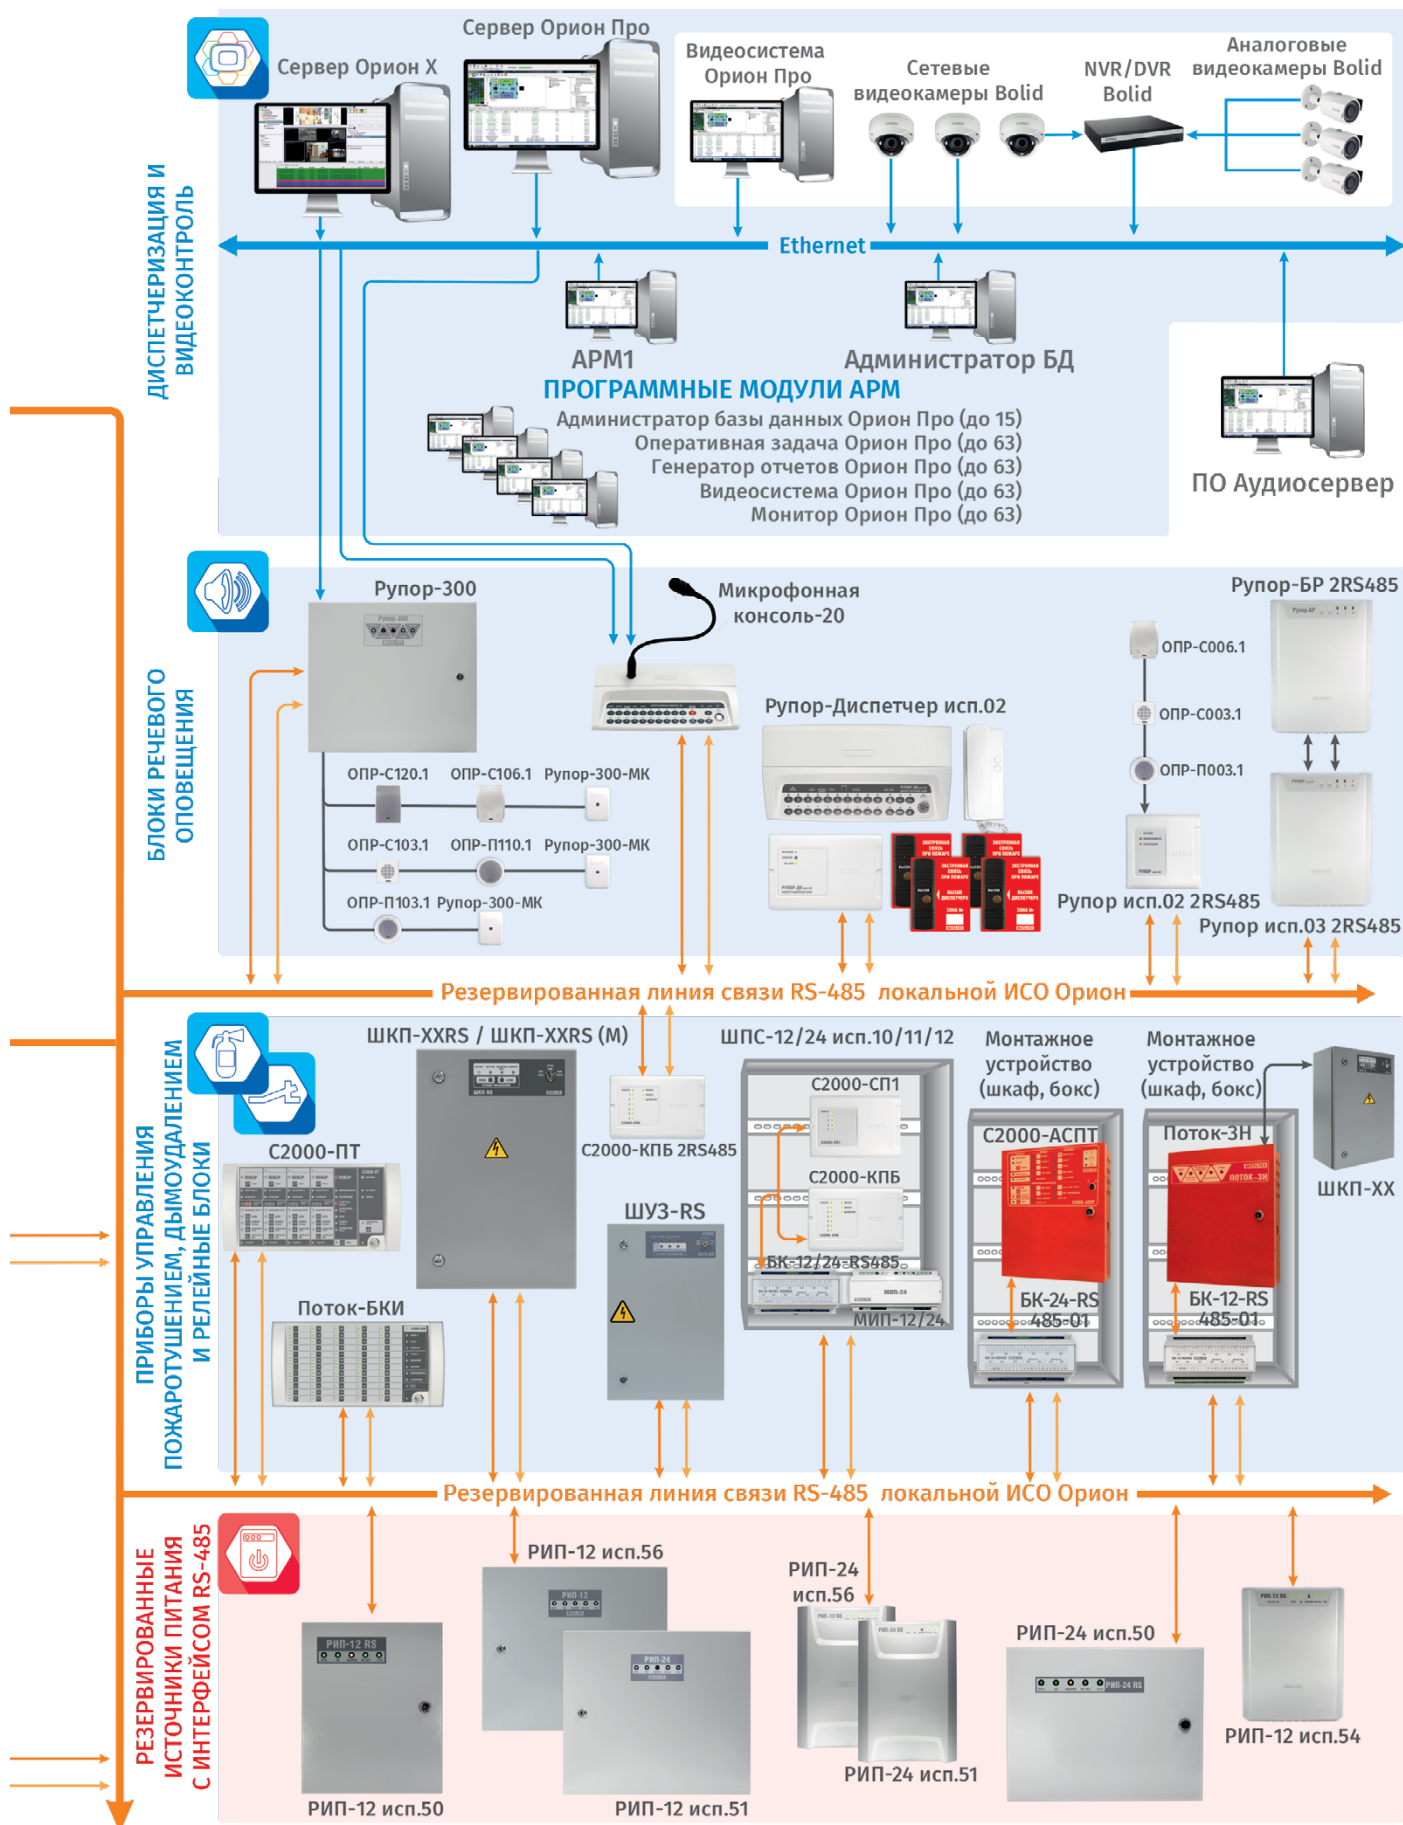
ДИСПЕТЧЕРИЗАЦИЯ И ВИДЕОКОНТРОЛЬ

Сервер Орион Х

Сервер Орион Про

Видеосистема Орион Про

Сетевые видеокамеры Bolid

NVR/DVR Bolid

Аналоговые видеокамеры Bolid

Ethernet

АРМ1

Администратор БД

ПРОГРАММНЫЕ МОДУЛИ АРМ

Администратор базы данных Орион Про (до 15)
Оперативная задача Орион Про (до 63)
Генератор отчетов Орион Про (до 63)
Видеосистема Орион Про (до 63)
Монитор Орион Про (до 63)

ПО Аудиосервер

БЛОКИ РЕЧЕВОГО ОПОВЕЩЕНИЯ

Рупор-300

Микрофонная консоль-20

Рупор-БР 2RS485

ОПР-С006.1

ОПР-С003.1

ОПР-П003.1

Рупор-Диспетчер исп.02

ОПР-С120.1 ОПР-С106.1 Рупор-300-МК

ОПР-С103.1 ОПР-П110.1 Рупор-300-МК

ОПР-П103.1 Рупор-300-МК

Рупор исп.02 2RS485

Рупор исп.03 2RS485

Резервированная линия связи RS-485 локальной ИСО Орион

ПРИБОРЫ УПРАВЛЕНИЯ ПОЖАРОТУШЕНИЕМ, ДЫМОУДАЛЕНИЕМ И РЕЛЕЙНЫЕ БЛОКИ

ШКП-XXRS / ШКП-XXRS (М)

ШПС-12/24 исп.10/11/12

Монтажное устройство (шкаф, бокс)

Монтажное устройство (шкаф, бокс)

С2000-СП1

С2000-АСПТ

Поток-3Н

ШКП-ХХ

С2000-ПТ

С2000-КПБ 2RS485

С2000-КПБ

ШУЗ-RS

БК-12/24-RS485

МИП-12/24

БК-24-RS 485-01

БК-12-RS 485-01

Поток-БКИ

Резервированная линия связи RS-485 локальной ИСО Орион

РЕЗЕРВИРОВАННЫЕ ИСТОЧНИКИ ПИТАНИЯ С ИНТЕРФЕЙСОМ RS-485

РИП-12 исп.56

РИП-24 исп.56

РИП-24 исп.50

РИП-12 исп.50

РИП-12 исп.51

РИП-24 исп.51

РИП-12 исп.54